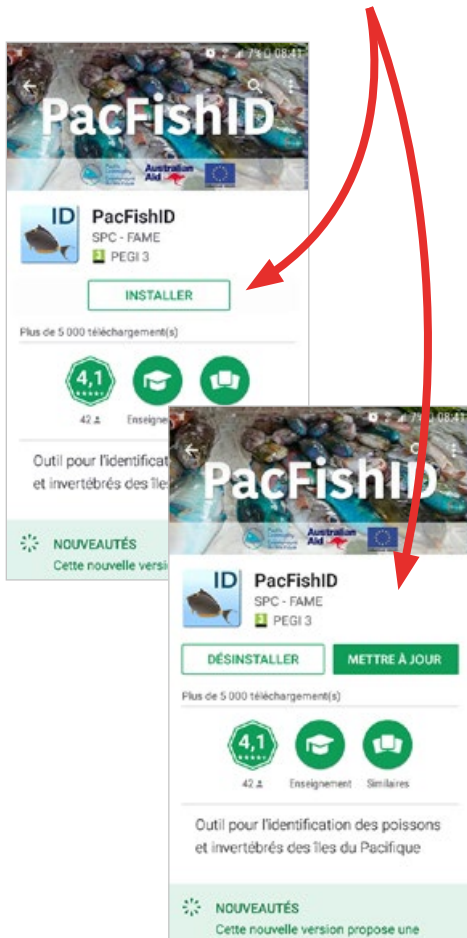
74% 08:41

PacFishID

Australian Aid

ID

PacFishID
SPC - FAME
PEGI 3

INSTALLER

Plus de 5 000 téléchargement(s)

4,1
42

Enseignen

Outil pour l'identificat
et invertébrés des îles

NOUVEAUTÉS
Cette nouvelle versio

74% 08:41

PacFishID

Australian Aid

ID

PacFishID
SPC - FAME
PEGI 3

DÉSINSTALLER

METTRE À JOUR

Plus de 5 000 téléchargement(s)

4,1
42

Enseignement

Similaires

Outil pour l'identification des poissons et invertébrés des îles du Pacifique

NOUVEAUTÉS
Cette nouvelle version propose une